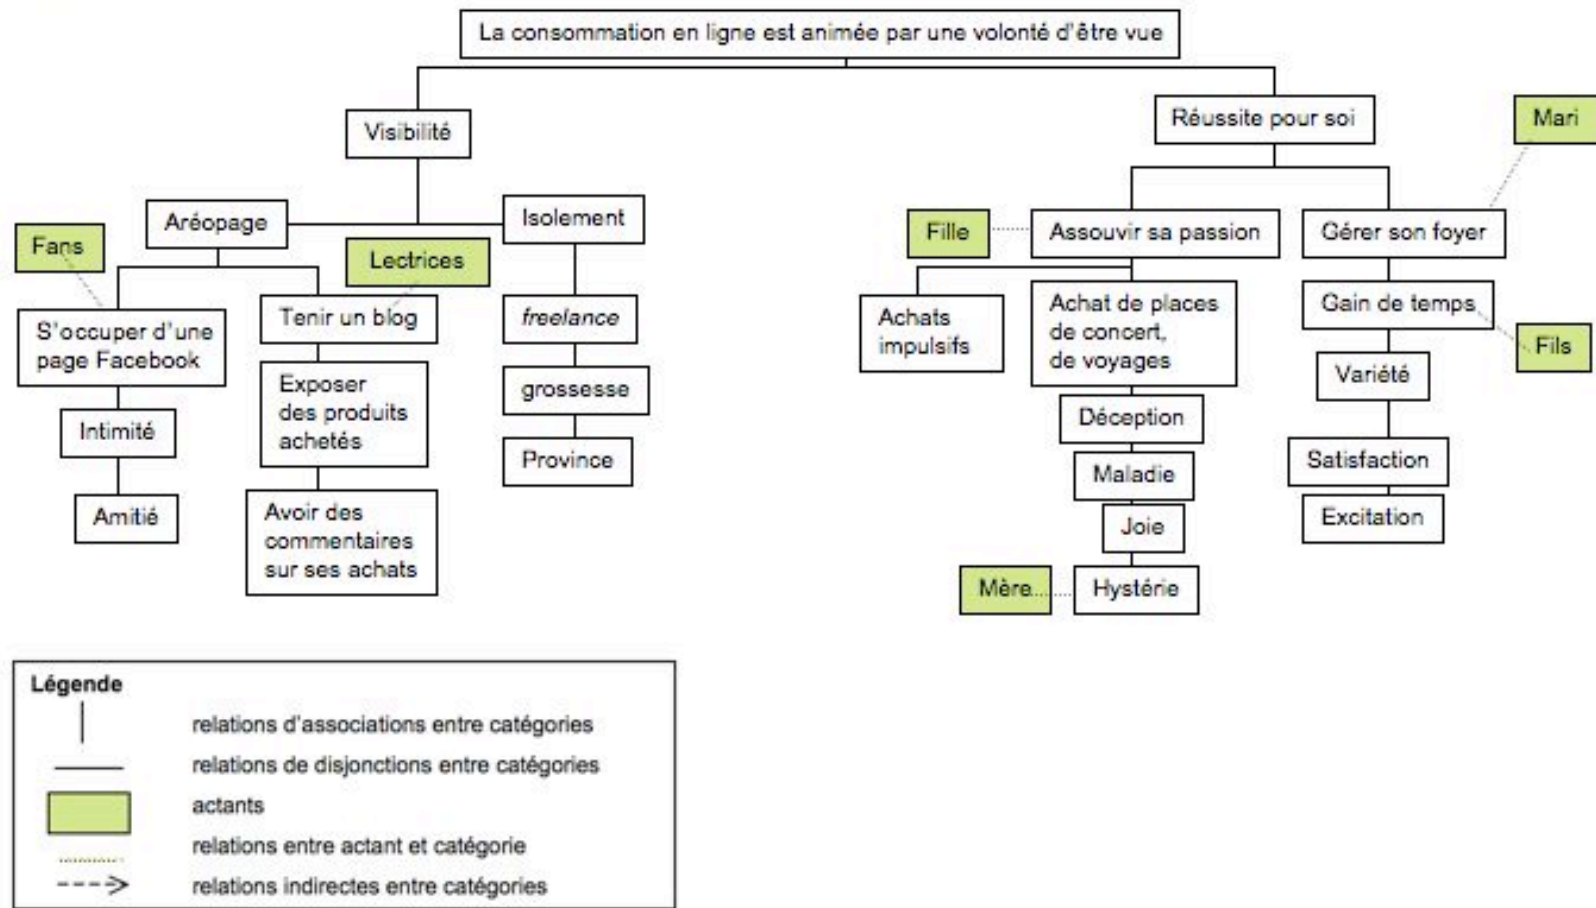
La consommation en ligne est animée par une volonté d'être vue

Visibilité

Aréopage

Fans

Lectrices

Isolement

S'occuper d'une page Facebook

Intimité

Amitié

Tenir un blog

Exposer des produits achetés

Avoir des commentaires sur ses achats

*freelance*

grossesse

Province

Réussite pour soi

Mari

Fille

Assouvir sa passion

Gérer son foyer

Achats impulsifs

Achat de places de concert, de voyages

Déception

Maladie

Joie

Mère

Hystérie

Gain de temps

Fils

Variété

Satisfaction

Excitation

Légende

relations d'associations entre catégories

relations de disjonctions entre catégories

actants

relations entre actant et catégorie

relations indirectes entre catégories